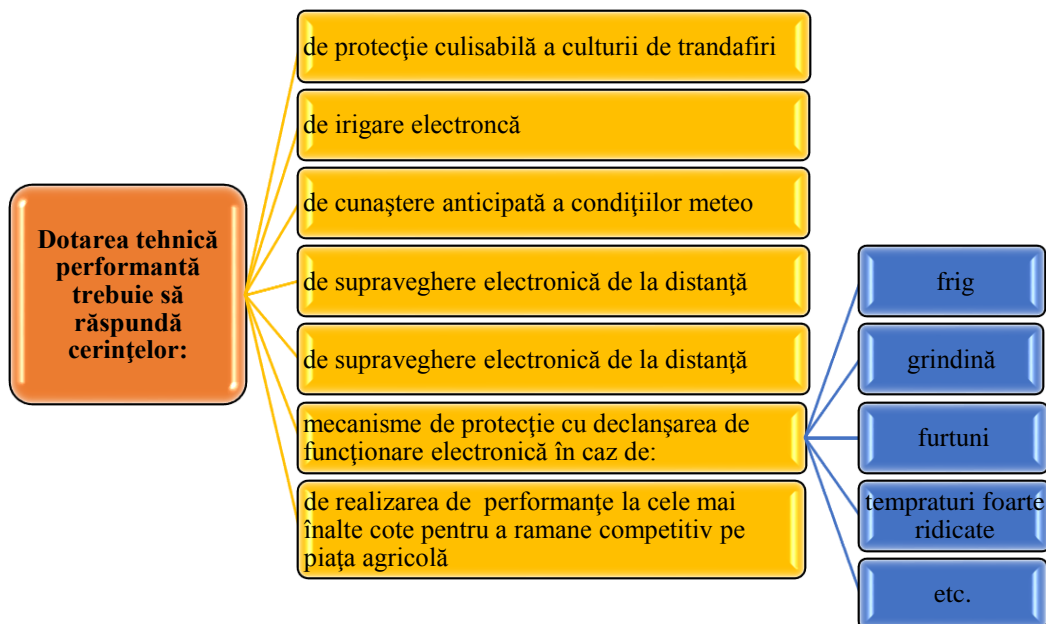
Dotarea tehnică performantă trebuie să răspundă cerinţelor:

de protecţie culisabilă a culturii de trandafiri

de irigare electroncă

de cunaştere anticipată a condiţiilor meteo

de supraveghere electronică de la distanţă

de supraveghere electronică de la distanţă

mecanisme de protecţie cu declanşarea de funcţionare electronică în caz de:

de realizarea de performanţe la cele mai înalte cote pentru a ramane competitiv pe piaţa agricolă

frig

grindină

furtuni

tempraturi foarte ridicate

etc.